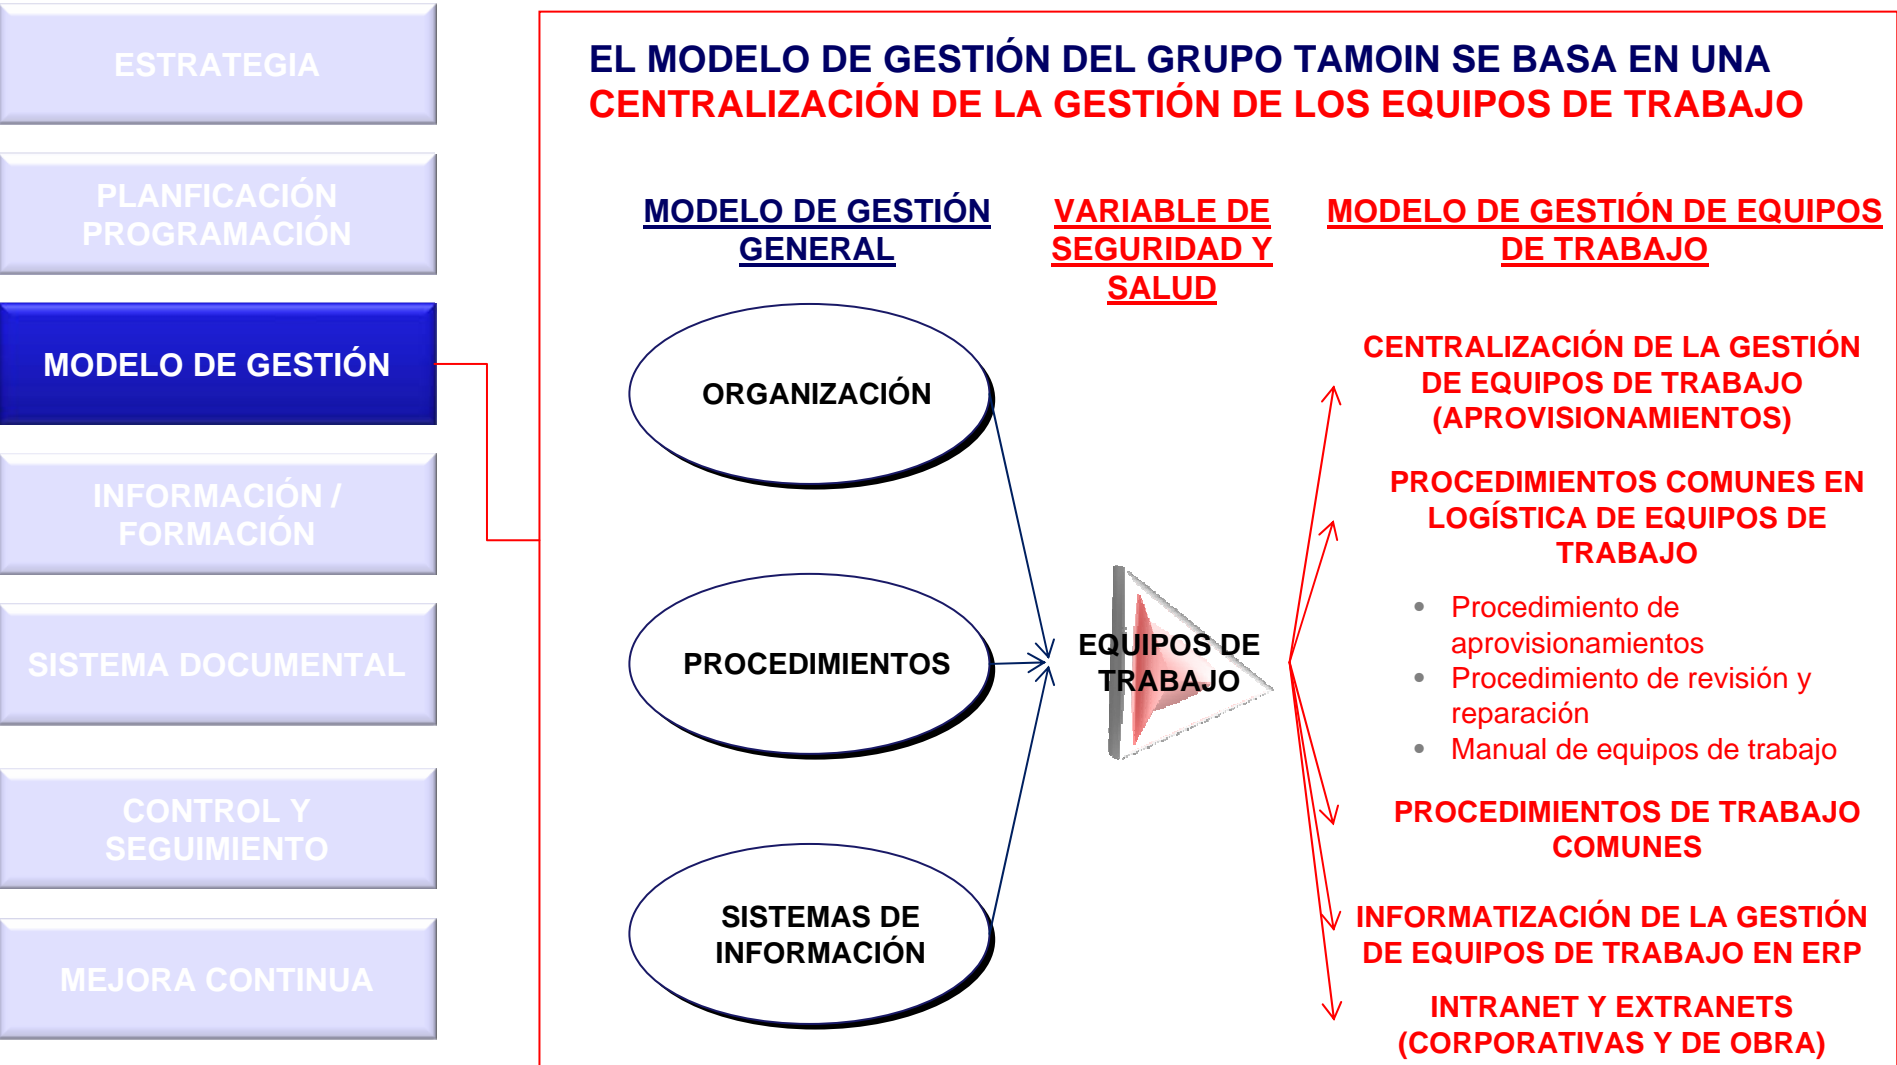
ESTRATEGIA

PLANFICACIÓN PROGRAMACIÓN

MODELO DE GESTIÓN

INFORMACIÓN / FORMACIÓN

SISTEMA DOCUMENTAL

CONTROL Y SEGUIMIENTO

MEJORA CONTINUA

EL MODELO DE GESTIÓN DEL GRUPO TAMOIN SE BASA EN UNA
CENTRALIZACIÓN DE LA GESTIÓN DE LOS EQUIPOS DE TRABAJO

MODELO DE GESTIÓN GENERAL

VARIABLE DE SEGURIDAD Y SALUD

MODELO DE GESTIÓN DE EQUIPOS DE TRABAJO

ORGANIZACIÓN

PROCEDIMIENTOS

SISTEMAS DE INFORMACIÓN

EQUIPOS DE TRABAJO

CENTRALIZACIÓN DE LA GESTIÓN DE EQUIPOS DE TRABAJO (APROVISIONAMIENTOS)

PROCEDIMIENTOS COMUNES EN LOGÍSTICA DE EQUIPOS DE TRABAJO

- Procedimiento de aprovisionamientos
- Procedimiento de revisión y reparación
- Manual de equipos de trabajo

PROCEDIMIENTOS DE TRABAJO COMUNES

INFORMATIZACIÓN DE LA GESTIÓN DE EQUIPOS DE TRABAJO EN ERP

INTRANET Y EXTRANETS (CORPORATIVAS Y DE OBRA)